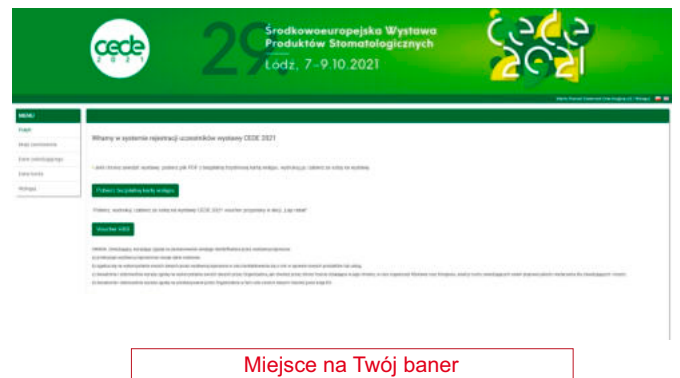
cede
2021

29.

Środkowoeuropejska Wystawa Produktów Stomatologicznych
Łódź, 7-9.10.2021

cede
2021

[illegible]

MENU
Pulpit
Moje zamówienia
Dane rejestracyjne
Zmień hasło
Wyloguj

Witamy w systemie rejestracji uczestników wystawy CEDE 2021

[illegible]

Pobierz bezpłatną kartę wstępu

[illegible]

Voucher VAS

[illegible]

Miejsce na Twój baner